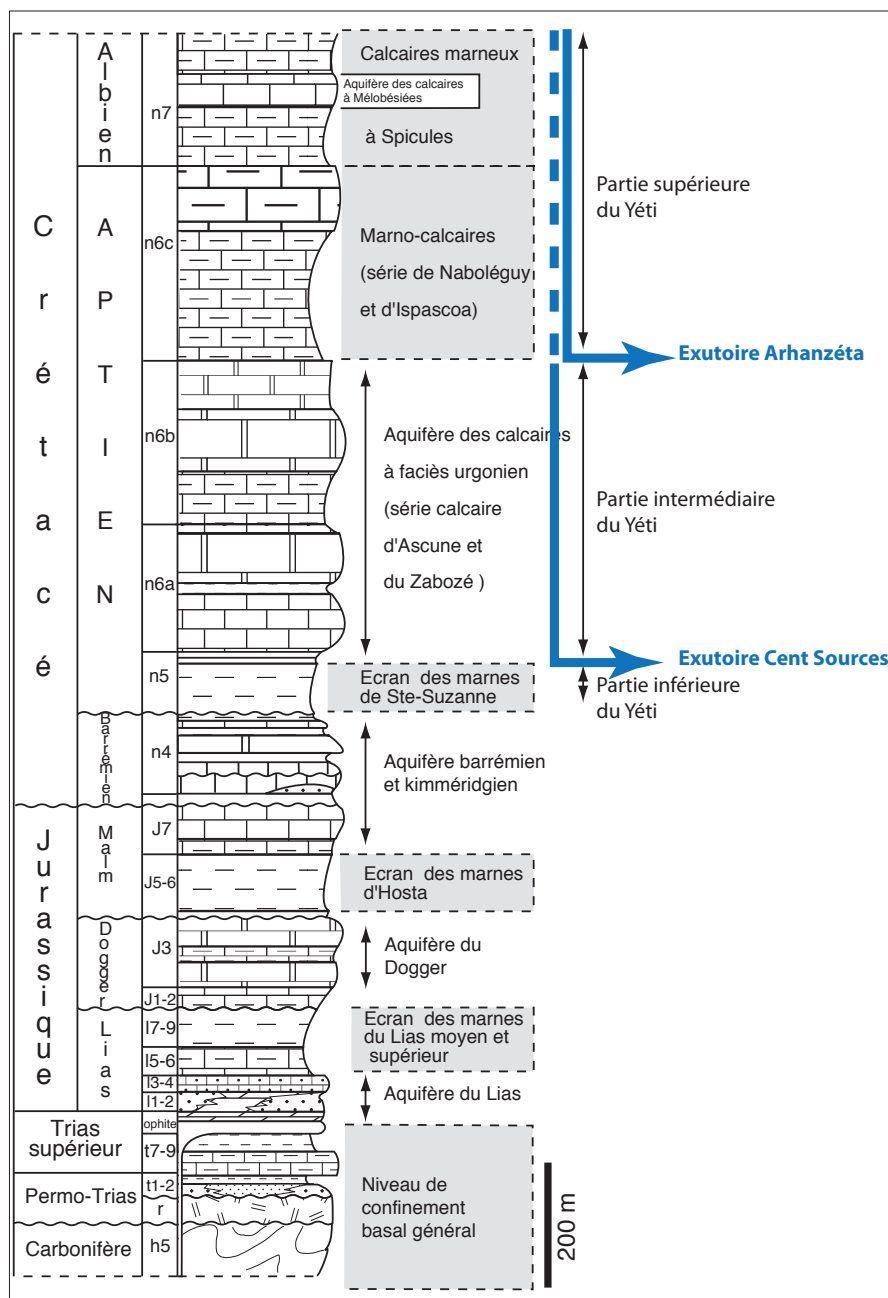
Crétacé

Albien

APTIEN

Barrémien

Jurassique

Malm

Dogger

Lias

Trias supérieur

Permo-Trias

Carbonifère

n7

n6c

n6b

n6a

n5

n4

J7

J5-6

J3

J1-2

l7-9

l5-6

l3-4

l1-2

ophite

t7-9

t1-2

r

h5

Calcaires marneux

Aquifère des calcaires à Mélobésiées

à Spicules

Marno-calcaires (série de Naboléguy et d'Ispascoa)

Aquifère des calcaires à faciès urgonien (série calcaire d'Ascune et du Zabozé )

Ecran des marnes de Ste-Suzanne

Aquifère barrémien et kimméridgien

Ecran des marnes d'Hosta

Aquifère du Dogger

Ecran des marnes du Lias moyen et supérieur

Aquifère du Lias

Niveau de confinement basal général

Partie supérieure du Yéti

Exutoire Arhanzéta

Partie intermédiaire du Yéti

Exutoire Cent Sources

Partie inférieure du Yéti

200 m